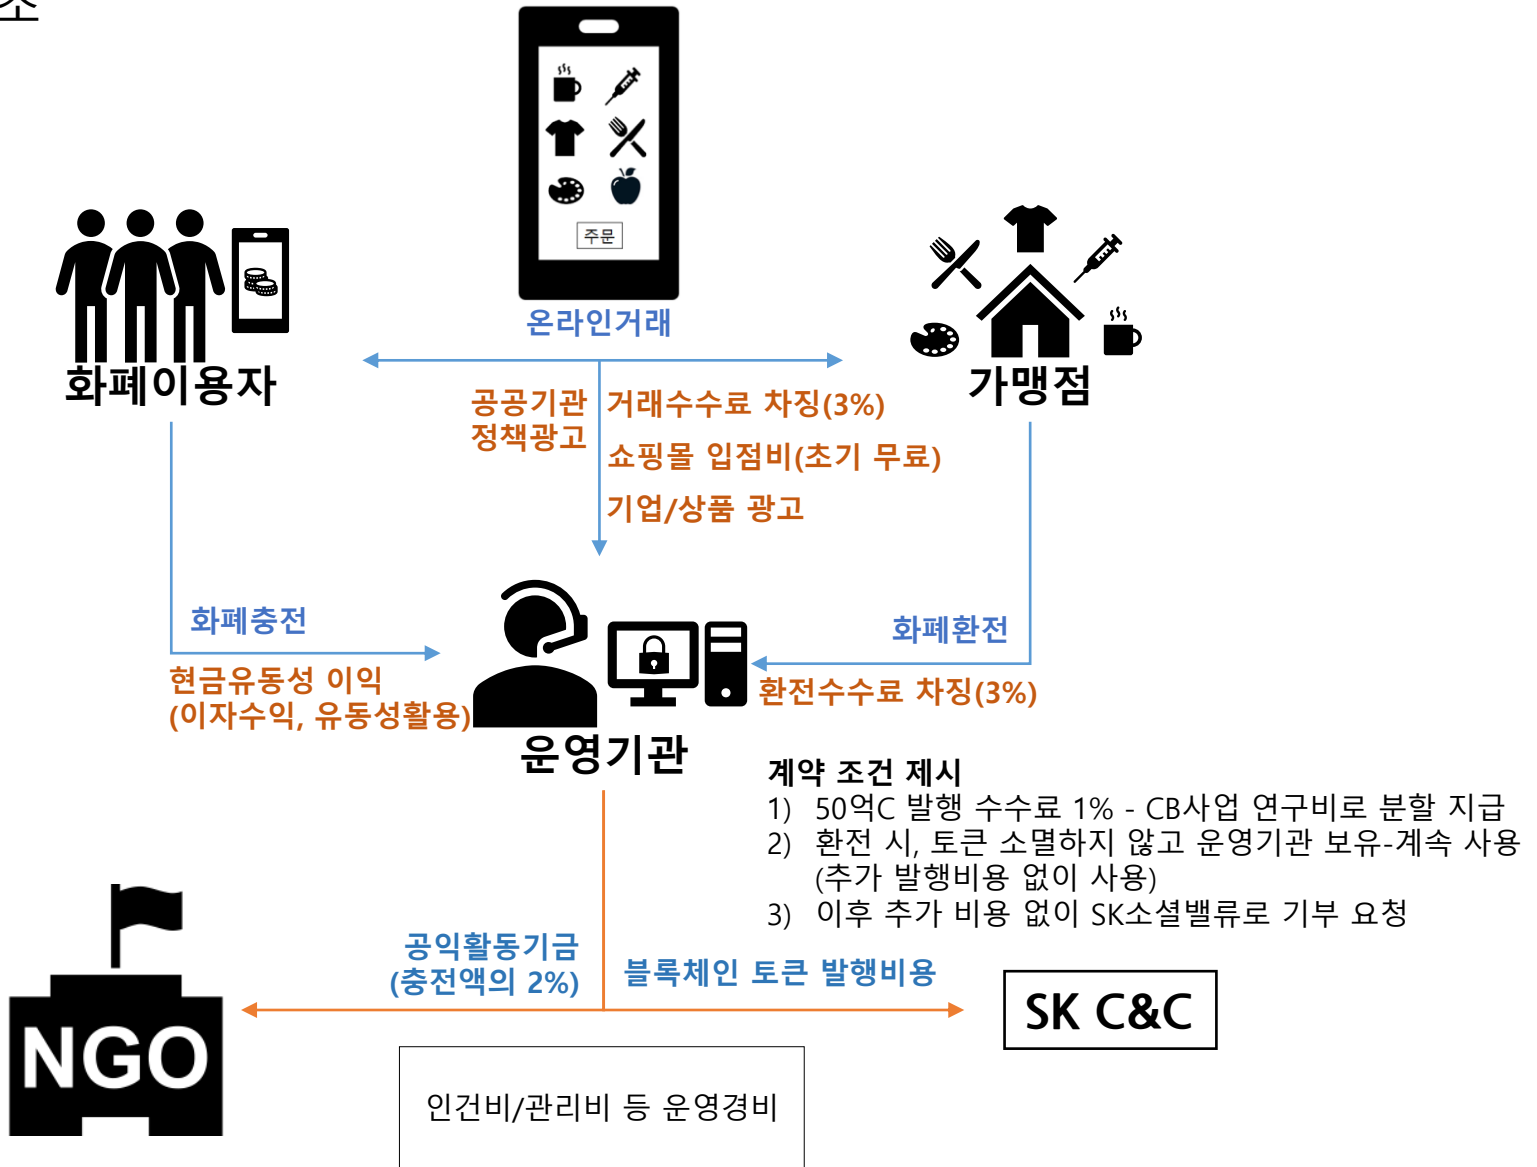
조

주문

온라인거래

화폐이용자

가맹점

공공기관 정책광고

거래수수료 차징(3%)

쇼핑몰 입점비(초기 무료)

기업/상품 광고

화폐충전

현금유동성 이익 (이자수익, 유동성활용)

화폐환전

환전수수료 차징(3%)

운영기관

계약 조건 제시
1) 50억C 발행 수수료 1% - CB사업 연구비로 분할 지급
2) 환전 시, 토큰 소멸하지 않고 운영기관 보유-계속 사용 (추가 발행비용 없이 사용)
3) 이후 추가 비용 없이 SK소셜밸류로 기부 요청

공익활동기금 (충전액의 2%)

블록체인 토큰 발행비용

NGO

SK C&C

인건비/관리비 등 운영경비